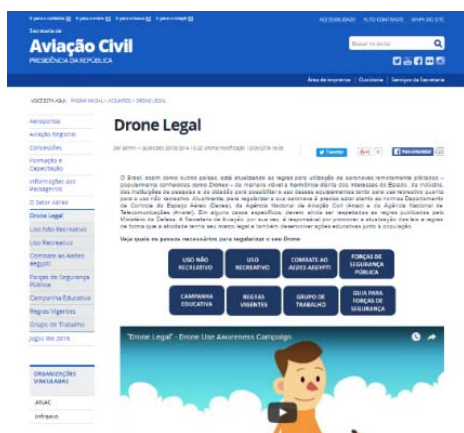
Ir para o conteúdo 1 Ir para o menu 2 Ir para a busca 3 Ir para o rodapé 4

ACESSIBILIDADE ALTO CONTRASTE MAPA DO SITE

Secretaria de
Aviação Civil
PRESIDÊNCIA DA REPÚBLICA

Buscar no portal

Área de imprensa | Ouvidoria | Serviços da Secretaria

VOCÊ ESTÁ AQUI: PÁGINA INICIAL > ASSUNTOS > DRONE LEGAL

Aeroportos
Aviação Regional
Concessões
Formação e Capacitação
Informações aos Passageiros
O Setor Aéreo
Drone Legal
Uso Não Recreativo
Uso Recreativo
Combate ao Aedes aegypti
Forças de Segurança Pública
Campanha Educativa
Regras Vigentes
Grupo de Trabalho
Jogos Rio 2016

ORGANIZAÇÕES VINCULADAS
ANAC
Infraero

Drone Legal

por admin — publicado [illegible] última modificação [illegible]

Tweetar
Recomendar

O Brasil, assim como outros países, está atualizando as regras para utilização de aeronaves remotamente pilotadas – popularmente conhecidas como Drones – de maneira viável e harmônica diante dos interesses do Estado, da indústria, das instituições de pesquisa e do cidadão com possibilitar o uso desses equipamentos tanto para uso recreativo quanto para o uso não recreativo. Atualmente, para regularizar o seu aeronave é preciso estar atento às normas Departamento de Controle do Espaço Aéreo (Decea), da Agência Nacional de Aviação Civil (Anac) e da Agência Nacional de Telecomunicações (Anatel). Em alguns casos específicos, devem ainda ser respeitadas as regras publicadas pelo Ministério da Defesa. A Secretaria de Aviação, por sua vez, é responsável por promover a atualização das leis e regras de forma que a atividade tenha seu marco legal e também desenvolver ações educativas junto à população.

Veja quais os passos necessários para regularizar o seu Drone

USO NÃO RECREATIVO
USO RECREATIVO
COMBATE AO AEDES AEGYPTI
FORÇAS DE SEGURANÇA PÚBLICA
CAMPANHA EDUCATIVA
REGRAS VIGENTES
GRUPO DE TRABALHO
GUIA PARA FORÇAS DE SEGURANÇA

"Drone Legal" - Drone Use Awareness Campaign